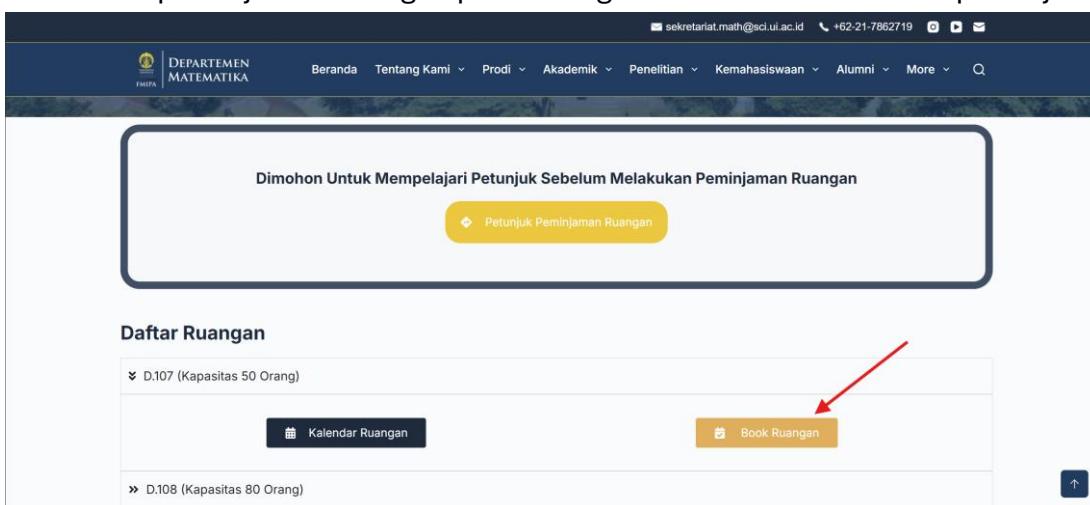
sekretariat.math@sci.ui.ac.id +62-21-7862719

FMIPA DEPARTEMEN MATEMATIKA

Beranda Tentang Kami Prodi Akademik Penelitian Kemahasiswaan Alumni More

Dimohon Untuk Mempelajari Petunjuk Sebelum Melakukan Peminjaman Ruangan

Petunjuk Peminjaman Ruangan

Daftar Ruangan

D.107 (Kapasitas 50 Orang)

Kalendar Ruangan

Book Ruangan

» D.108 (Kapasitas 80 Orang)